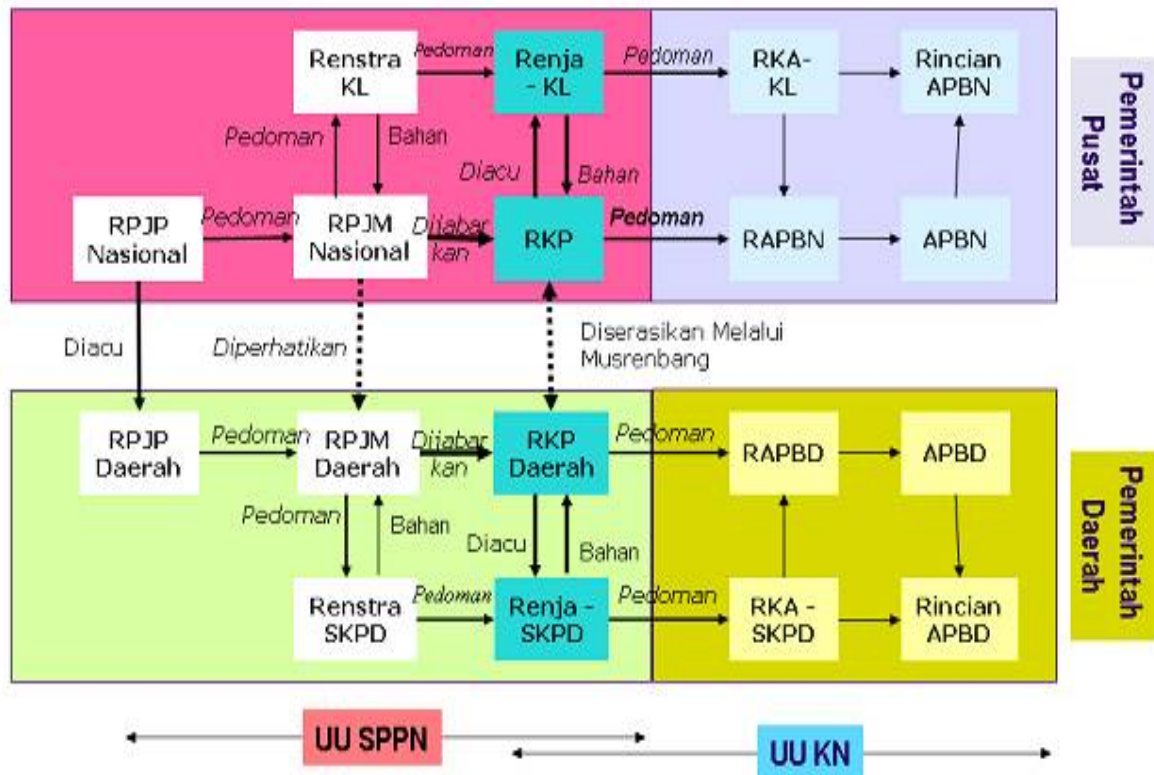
Renstra KL
Pedoman
Renja - KL
Pedoman
RKA-KL
Rincian APBN
Pemerintah Pusat
Pedoman
Bahan
Diacu
Bahan
RPJP Nasional
Pedoman
RPJM Nasional
Dijabarkan
RKP
Pedoman
RAPBN
APBN
Diacu
Diperhatikan
Diserasikan Melalui Musrenbang
RPJP Daerah
Pedoman
RPJM Daerah
Dijabarkan
RKP Daerah
Pedoman
RAPBD
APBD
Pemerintah Daerah
Pedoman
Bahan
Diacu
Bahan
Renstra SKPD
Pedoman
Renja - SKPD
Pedoman
RKA - SKPD
Rincian APBD
UU SPPN
UU KN